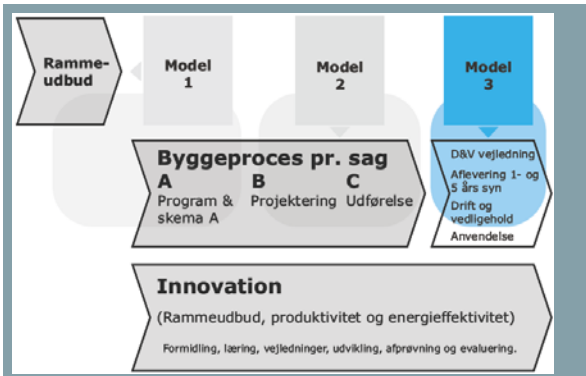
Ramme-udbud

Model 1

Model 2

Model 3

Byggeproces pr. sag

A
Program & skema A

B
Projektering

C
Udførelse

D&V vejledning
Aflevering 1- og 5 års syn
Drift og vedligehold
Anvendelse

Innovation

(Rammeudbud, produktivitet og energieffektivitet)

Formidling, læring, vejledninger, udvikling, afprøvning og evaluering.